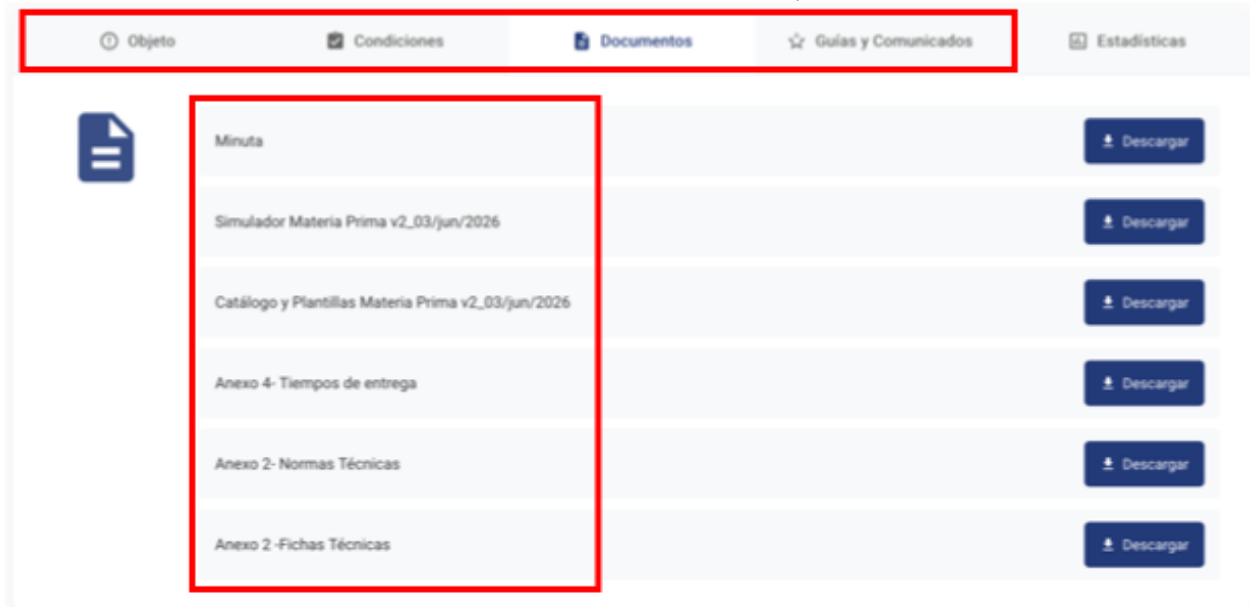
Objeto Condiciones Documentos Guías y Comunicados Estadísticas

Minuta
Descargar

Simulador Materia Prima v2_03/jun/2026
Descargar

Catálogo y Plantillas Materia Prima v2_03/jun/2026
Descargar

Anexo 4- Tiempos de entrega
Descargar

Anexo 2- Normas Técnicas
Descargar

Anexo 2 -Fichas Técnicas
Descargar